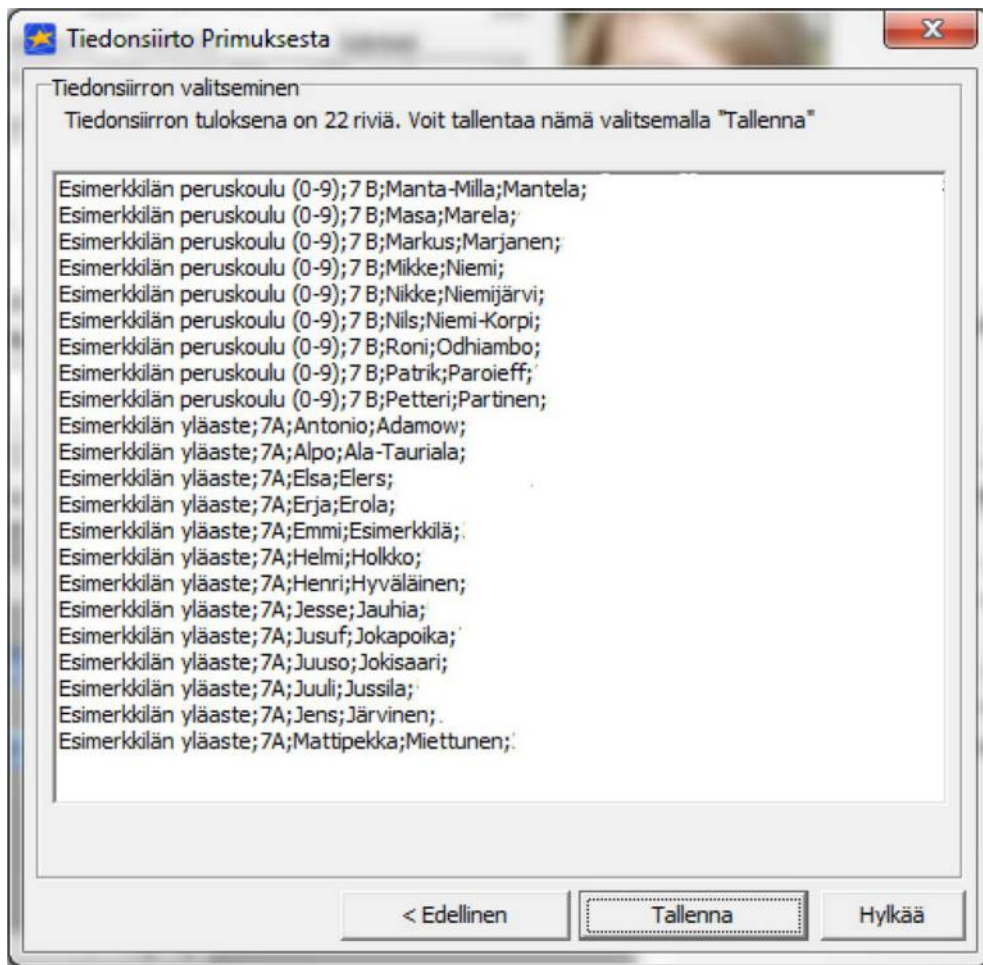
Tiedonsiirto Primuksesta

Tiedonsiirron valitseminen

Tiedonsiirron tuloksena on 22 riviä. Voit tallentaa nämä valitsemalla "Tallenna"

Esimerkkilän peruskoulu (0-9);7 B;Manta-Milla;Mantela;
Esimerkkilän peruskoulu (0-9);7 B;Masa;Marela;
Esimerkkilän peruskoulu (0-9);7 B;Markus;Marjanen;
Esimerkkilän peruskoulu (0-9);7 B;Mikke;Niemi;
Esimerkkilän peruskoulu (0-9);7 B;Nikke;Niemijärvi;
Esimerkkilän peruskoulu (0-9);7 B;Nils;Niemi-Korpi;
Esimerkkilän peruskoulu (0-9);7 B;Roni;Odhiambo;
Esimerkkilän peruskoulu (0-9);7 B;Patrik;Paroieff;
Esimerkkilän peruskoulu (0-9);7 B;Petteri;Partinen;
Esimerkkilän yläaste;7A;Antonio;Adamow;
Esimerkkilän yläaste;7A;Alpo;Ala-Tauriala;
Esimerkkilän yläaste;7A;Elsa;Elers;
Esimerkkilän yläaste;7A;Erja;Erola;
Esimerkkilän yläaste;7A;Emmi;Esimerkkilä;
Esimerkkilän yläaste;7A;Helmi;Holkko;
Esimerkkilän yläaste;7A;Henri;Hyväläinen;
Esimerkkilän yläaste;7A;Jesse;Jauhia;
Esimerkkilän yläaste;7A;Jusuf;Jokapoika;
Esimerkkilän yläaste;7A;Juuso;Jokisaari;
Esimerkkilän yläaste;7A;Juuli;Jussila;
Esimerkkilän yläaste;7A;Jens;Järvinen;
Esimerkkilän yläaste;7A;Mattipekka;Miettunen;

< Edellinen
Tallenna
Hylkää